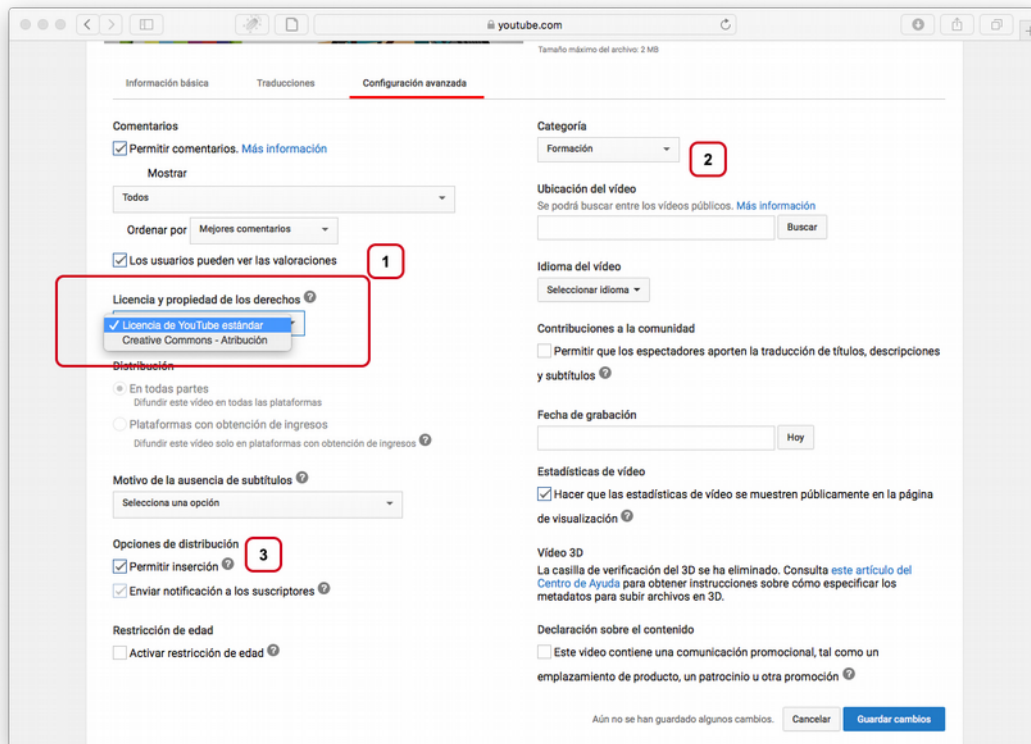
youtube.com

Tamaño máximo del archivo: 2 MB

Información básica | Traducciones | Configuración avanzada

Comentarios
Permitir comentarios. Más información
Mostrar
Todos
Ordenar por Mejores comentarios
Los usuarios pueden ver las valoraciones

1

Licencia y propiedad de los derechos
✓ Licencia de YouTube estándar
Creative Commons - Atribución

Distribución
En todas partes
Difundir este vídeo en todas las plataformas
Plataformas con obtención de ingresos
Difundir este vídeo solo en plataformas con obtención de ingresos

Motivo de la ausencia de subtítulos
Selecciona una opción

Opciones de distribución

3

Permitir inserción
Enviar notificación a los suscriptores

Restricción de edad
Activar restricción de edad

Categoría
Formación

2

Ubicación del vídeo
Se podrá buscar entre los vídeos públicos. Más información
Buscar

Idioma del vídeo
Seleccionar idioma

Contribuciones a la comunidad
Permitir que los espectadores aporten la traducción de títulos, descripciones y subtítulos

Fecha de grabación
Hoy

Estadísticas de vídeo
Hacer que las estadísticas de vídeo se muestren públicamente en la página de visualización

Vídeo 3D
La casilla de verificación del 3D se ha eliminado. Consulta este artículo del Centro de Ayuda para obtener instrucciones sobre cómo especificar los metadatos para subir archivos en 3D.

Declaración sobre el contenido
Este vídeo contiene una comunicación promocional, tal como un emplazamiento de producto, un patrocinio u otra promoción

Aún no se han guardado algunos cambios. Cancelar Guardar cambios